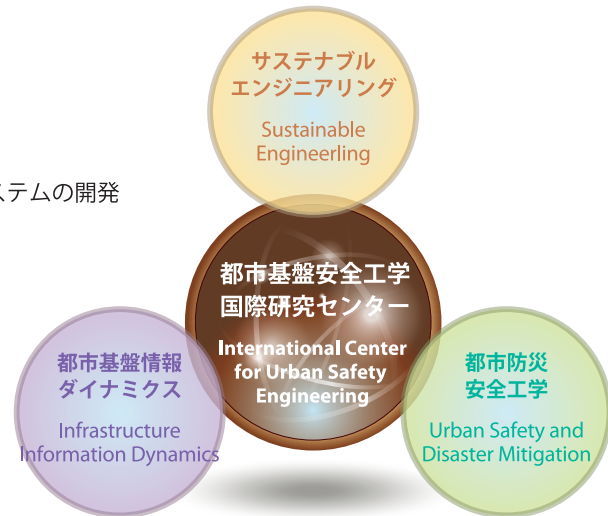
ステムの開発

サステナブル
エンジニアリング

Sustainable
Engineerling

都市基盤安全工学
国際研究センター

International Center
for Urban Safety
Engineering

都市基盤情報
ダイナミクス

Infrastructure
Information Dynamics

都市防災
安全工学

Urban Safety and
Disaster Mitigation